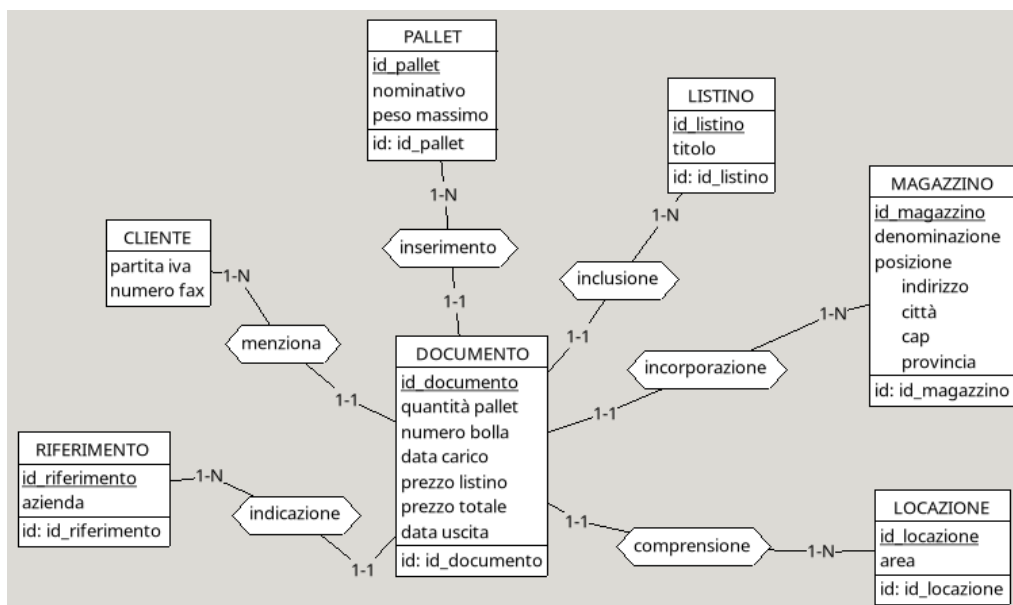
PALLET
id_pallet
nominativo
peso massimo
id: id_pallet

1-N
inserimento
1-1

LISTINO
id_listino
titolo
id: id_listino

1-N
inclusione
1-1

MAGAZZINO
id_magazzino
denominazione
posizione
indirizzo
città
cap
provincia
id: id_magazzino

1-N
incorporazione
1-1

CLIENTE
partita iva
numero fax

1-N
menziona
1-1

DOCUMENTO
id_documento
quantità pallet
numero bolla
data carico
prezzo listino
prezzo totale
data uscita
id: id_documento

RIFERIMENTO
id_riferimento
azienda
id: id_riferimento

1-N
indicazione
1-1

1-1
comprensione
1-N

LOCAZIONE
id_locazione
area
id: id_locazione